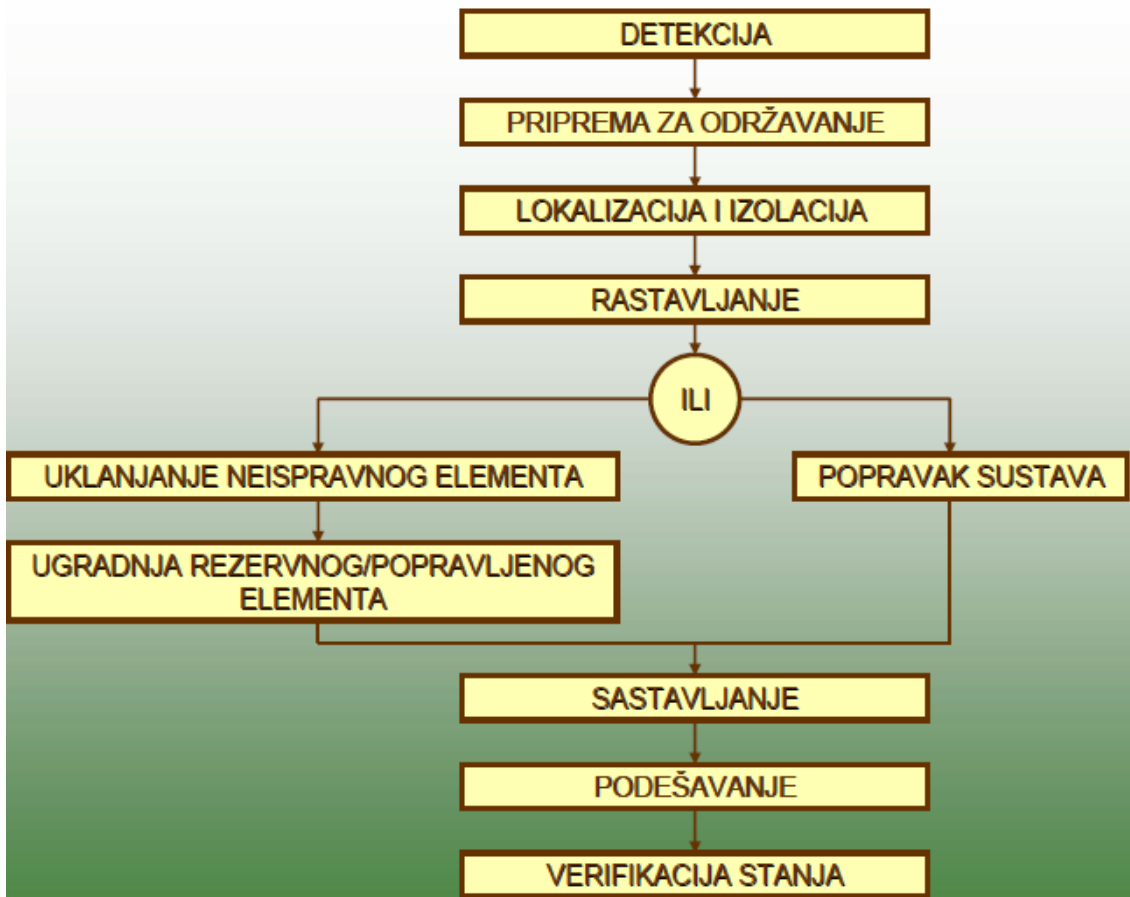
DETEKCIJA

PRIPREMA ZA ODRŽAVANJE

LOKALIZACIJA I IZOLACIJA

RASTAVLJANJE

ILI

UKLANJANJE NEISPRAVNOG ELEMENTA

POPRAVAK SUSTAVA

UGRADNJA REZERVNOG/POPRAVLJENOG ELEMENTA

SASTAVLJANJE

PODEŠAVANJE

VERIFIKACIJA STANJA